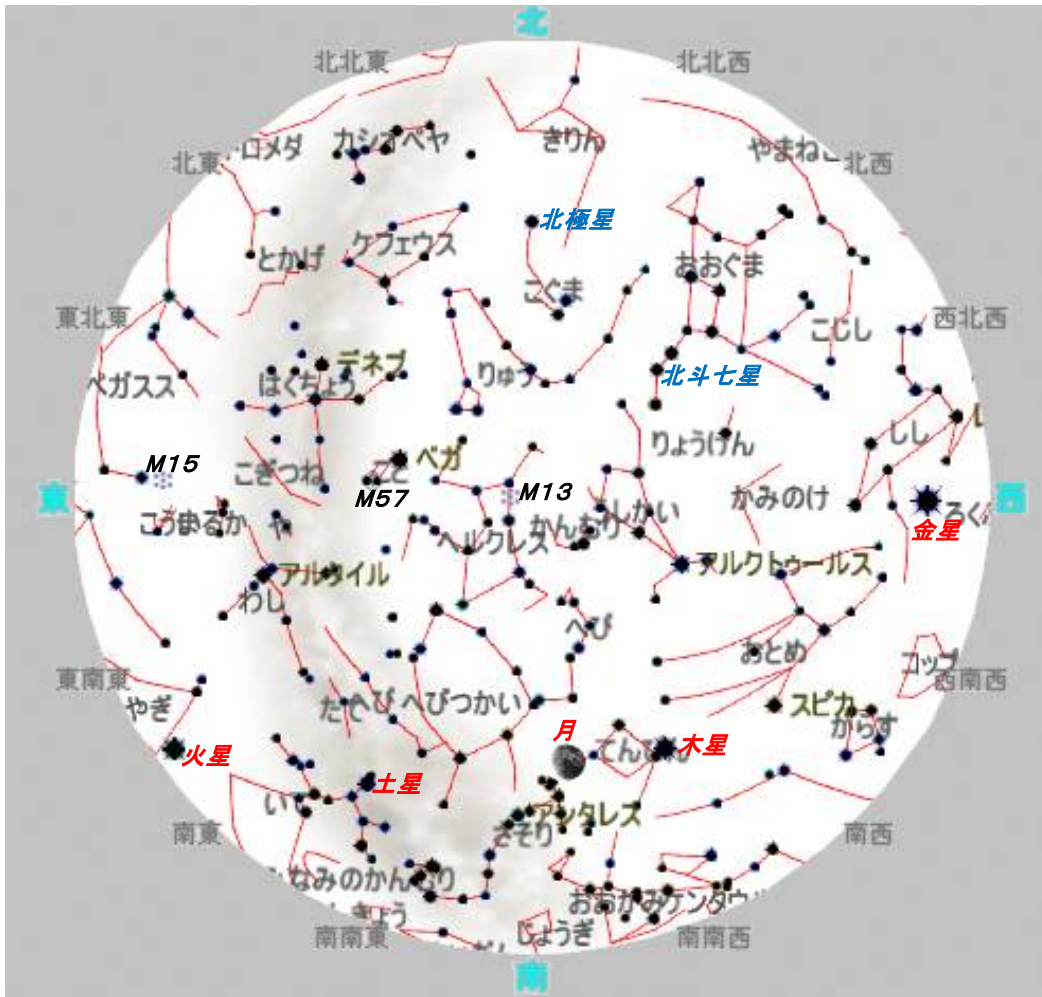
北

北北東

北北西

北東

北西

東北東

西北西

東

西

東南東

西南西

南東

南西

南南東

南南西

南

アンドロメダ
カシオペヤ
きりん
やまねこ
北極星
ケフェウス
とかげ
おおぐま
こぐま
こじし
デネブ
北斗七星
ペガスス
はくちょう
りゅう
しし
りょうけん
M15
こぎつね
こと
ベガ
M57
M13
かみのけ
金星
こうま
いるか
や
かんむり
うしかい
ヘルクレス
アルタイル
アルクトゥールス
わし
へび
おとめ
コップ
たて
へび
へびつかい
やぎ
スピカ
からす
月
てんびん
木星
火星
土星
いて
アンタレス
さそり
みなみのかんむり
ぼうえんきょう
おおかみ
ケンタウルス
じょうぎ